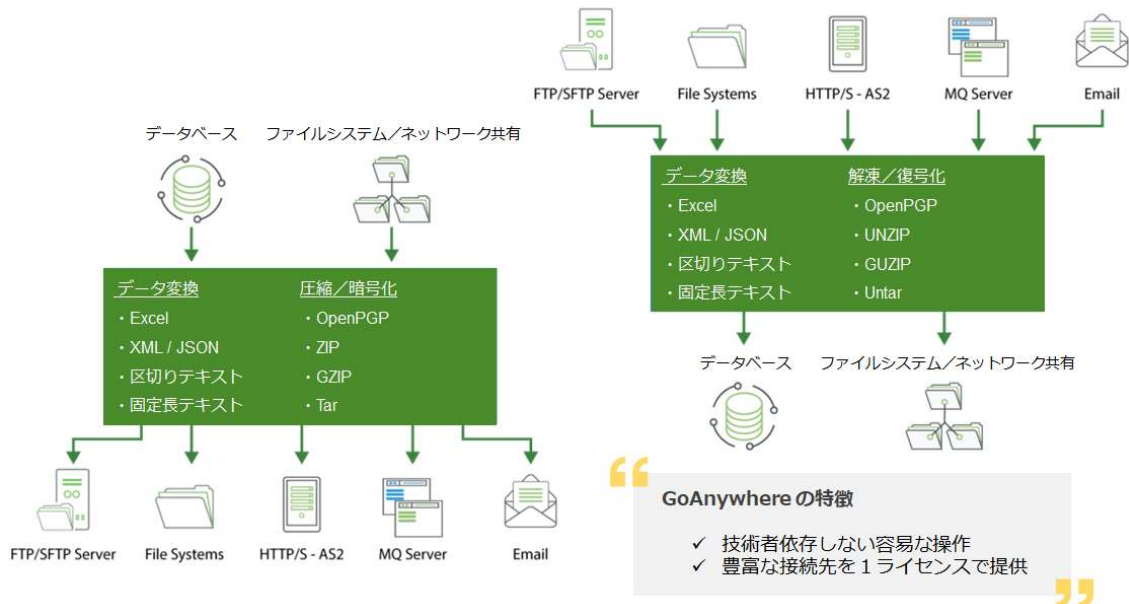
FTP/SFTP Server
File Systems
HTTP/S - AS2
MQ Server
Email

データベース
ファイルシステム／ネットワーク共有

データ変換
・Excel
・XML / JSON
・区切りテキスト
・固定長テキスト

圧縮／暗号化
・OpenPGP
・ZIP
・GZIP
・Tar

FTP/SFTP Server
File Systems
HTTP/S - AS2
MQ Server
Email

データ変換
・Excel
・XML / JSON
・区切りテキスト
・固定長テキスト

解凍／復号化
・OpenPGP
・UNZIP
・GUZIP
・Untar

データベース
ファイルシステム／ネットワーク共有

GoAnywhereの特徴
✓ 技術者依存しない容易な操作
✓ 豊富な接続先を１ライセンスで提供